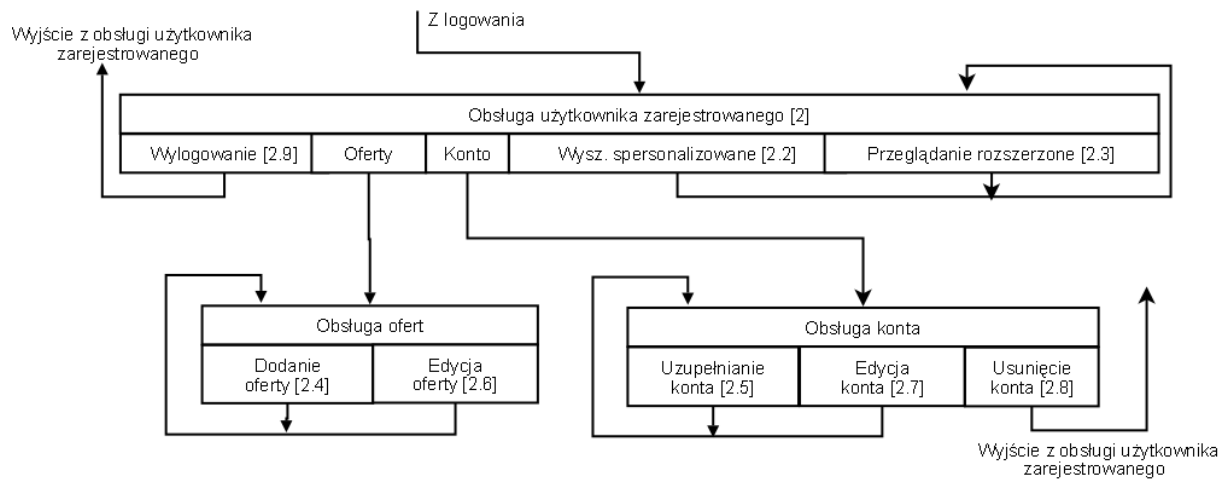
Z logowania

Wyjście z obsługi użytkownika zarejestrowanego

Obsługa użytkownika zarejestrowanego [2]

Wylogowanie [2.9]

Oferty

Konto

Wysz. spersonalizowane [2.2]

Przeglądanie rozszerzone [2.3]

Obsługa ofert

Dodanie oferty [2.4]

Edycja oferty [2.6]

Obsługa konta

Uzupełnianie konta [2.5]

Edycja konta [2.7]

Usunięcie konta [2.8]

Wyjście z obsługi użytkownika zarejestrowanego